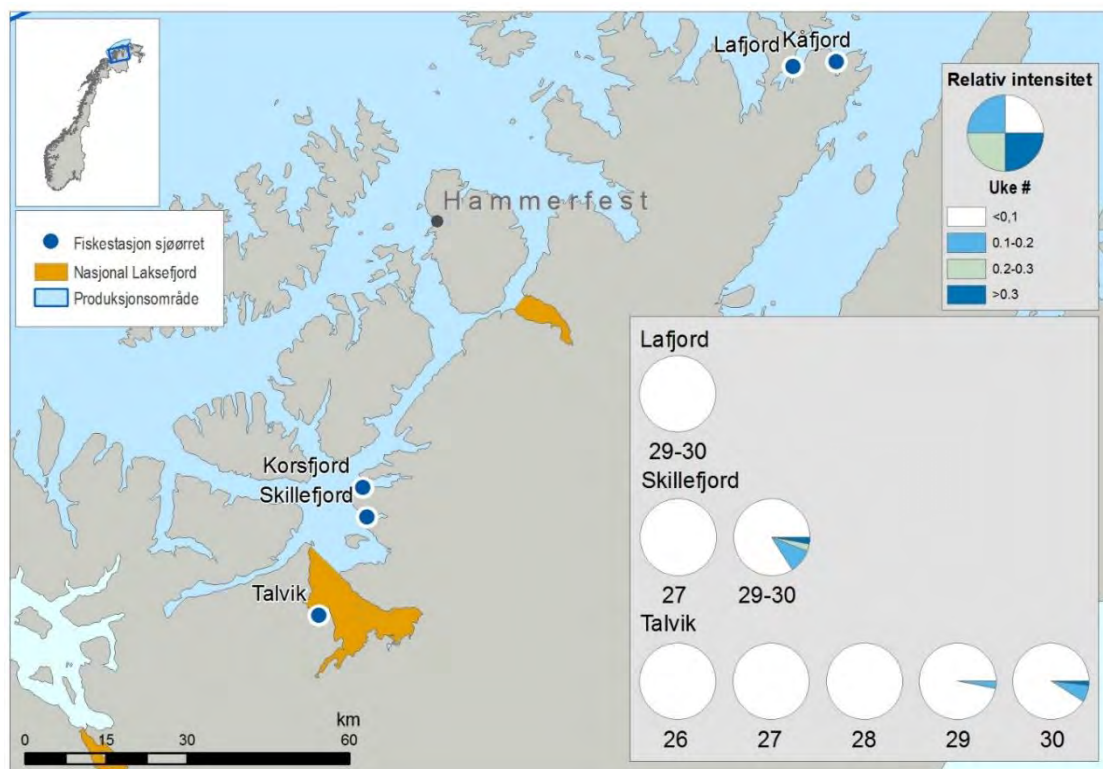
Lafjord Kåfjord

Relativ intensitet

Uke #

<0,1
0.1-0.2
0.2-0.3
>0.3

Hammerfest

Fiskestasjon sjøørret
Nasjonal Laksefjord
Produksjonsområde

Lafjord
29-30
Skillefjord
27 29-30
Talvik
26 27 28 29 30

Korsfjord
Skillefjord
Talvik

km
0 15 30 60